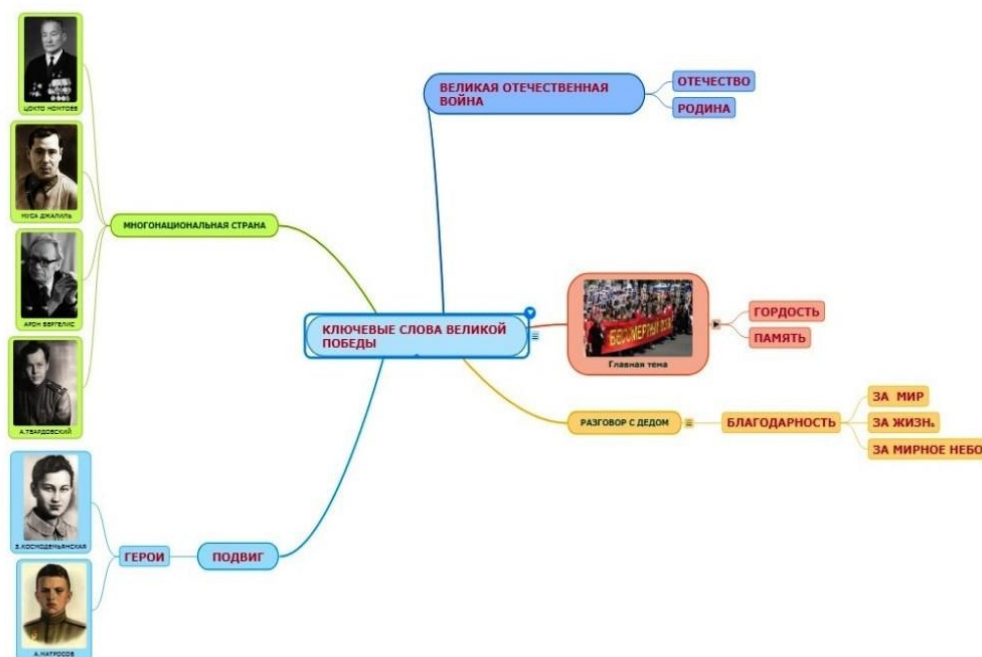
ЦЫРЕН НОНТОЕВ

МУСА ДЖАЛИЛЬ

АРОН ВЕРГЕЛИС

А.ТВАРДОВСКИЙ

МНОГОНАЦИОНАЛЬНАЯ СТРАНА

ВЕЛИКАЯ ОТЕЧЕСТВЕННАЯ ВОЙНА

ОТЕЧЕСТВО

РОДИНА

КЛЮЧЕВЫЕ СЛОВА ВЕЛИКОЙ ПОБЕДЫ

БЕССМЕРТНЫЙ ПОЛК

Главная тема

ГОРДОСТЬ

ПАМЯТЬ

РАЗГОВОР С ДЕДОМ

БЛАГОДАРНОСТЬ

ЗА МИР

ЗА ЖИЗНЬ

ЗА МИРНОЕ НЕБО

З.КОСМОДЕМЬЯНСКАЯ

ГЕРОИ

ПОДВИГ

А.МАТРОСОВ